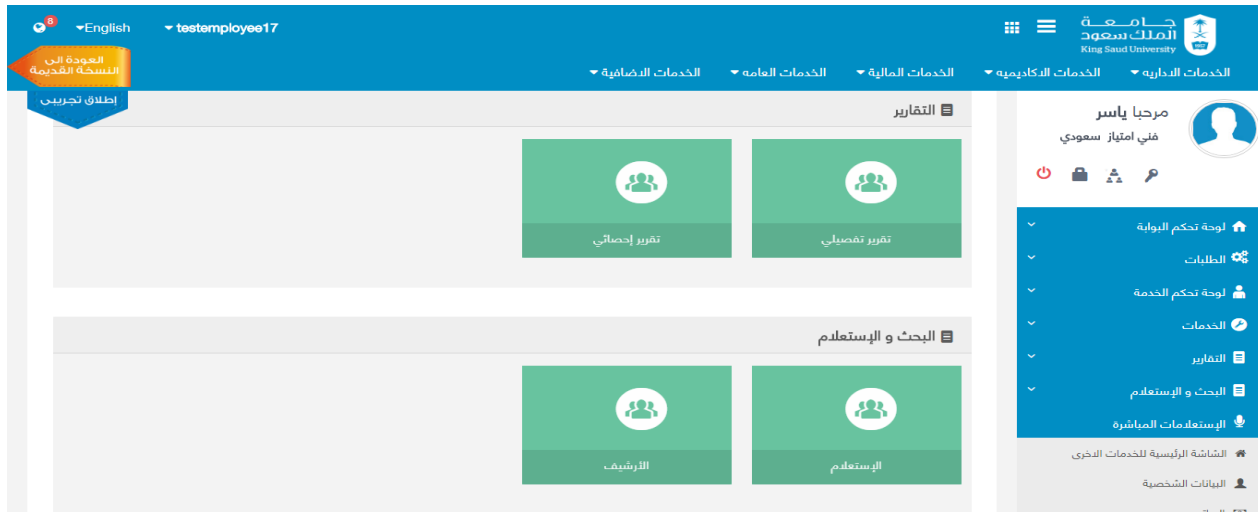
8 English testemployee17

جامعة الملك سعود
King Saud University

العودة الى النسخة القديمة

إطلاق تجريبي

الخدمات الاداريه الخدمات الاكاديميه الخدمات المالية الخدمات العامه الخدمات الاضافية

مرحبا ياسر
فني امتياز سعودي

لوحة تحكم البوابة
الطلبات
لوحة تحكم الخدمة
الخدمات
التقارير
البحث و الإستعلام
الإستعلامات المباشرة
الشاشة الرئيسية للخدمات الاخرى
البيانات الشخصية

التقارير

تقرير تفصيلي
تقرير إحصائي

البحث و الإستعلام

الإستعلام
الأرشيف